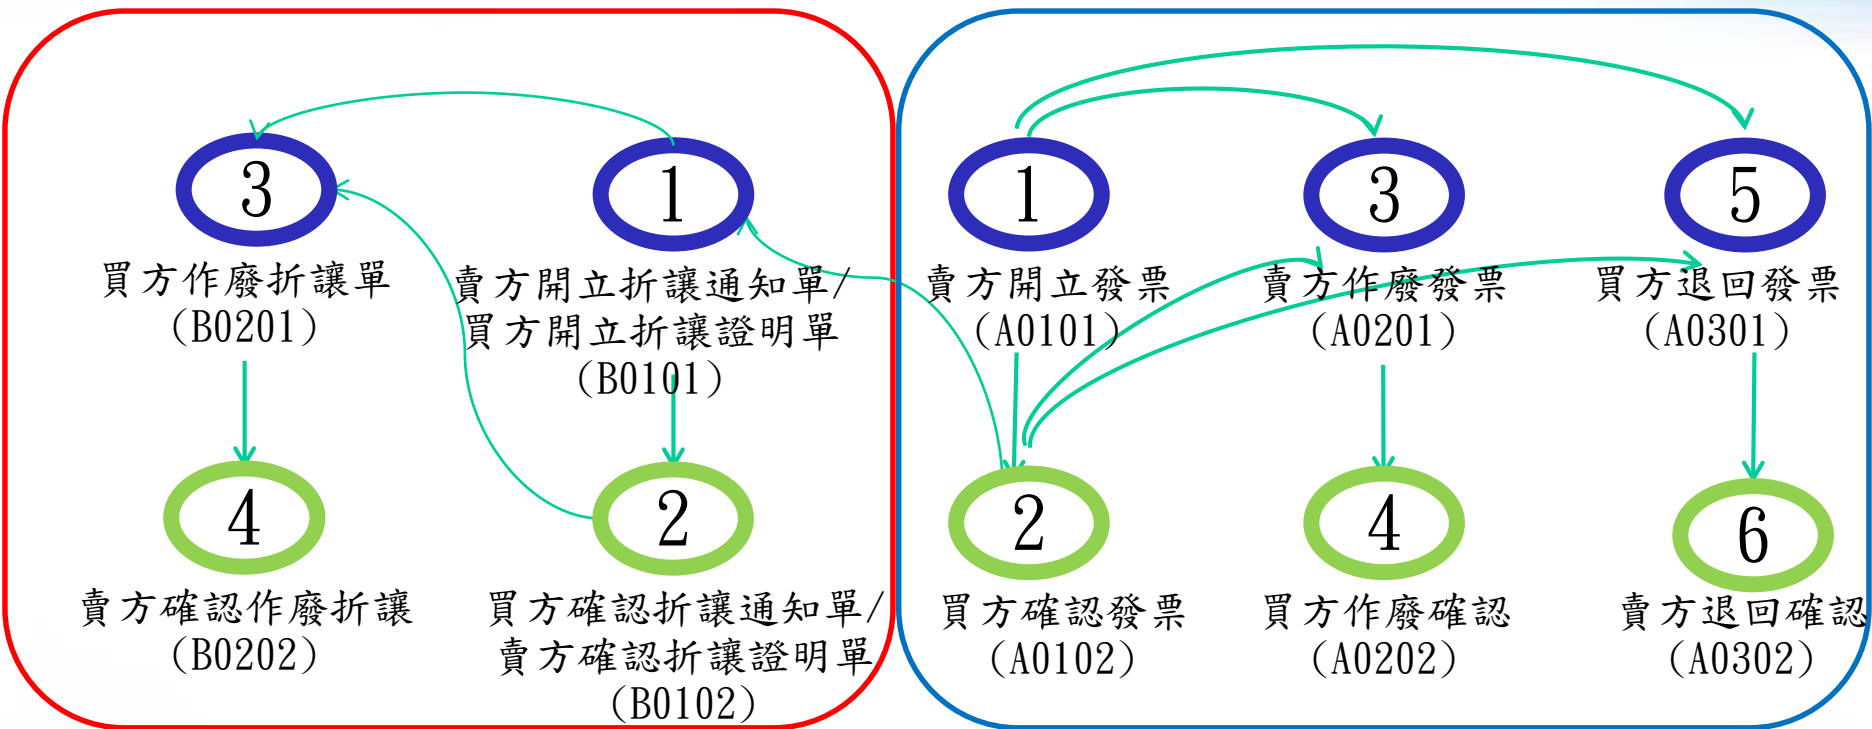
3

買方作廢折讓單
(B0201)

1

賣方開立折讓通知單/
買方開立折讓證明單
(B0101)

4

賣方確認作廢折讓
(B0202)

2

買方確認折讓通知單/
賣方確認折讓證明單
(B0102)

1

賣方開立發票
(A0101)

3

賣方作廢發票
(A0201)

5

買方退回發票
(A0301)

2

買方確認發票
(A0102)

4

買方作廢確認
(A0202)

6

賣方退回確認
(A0302)